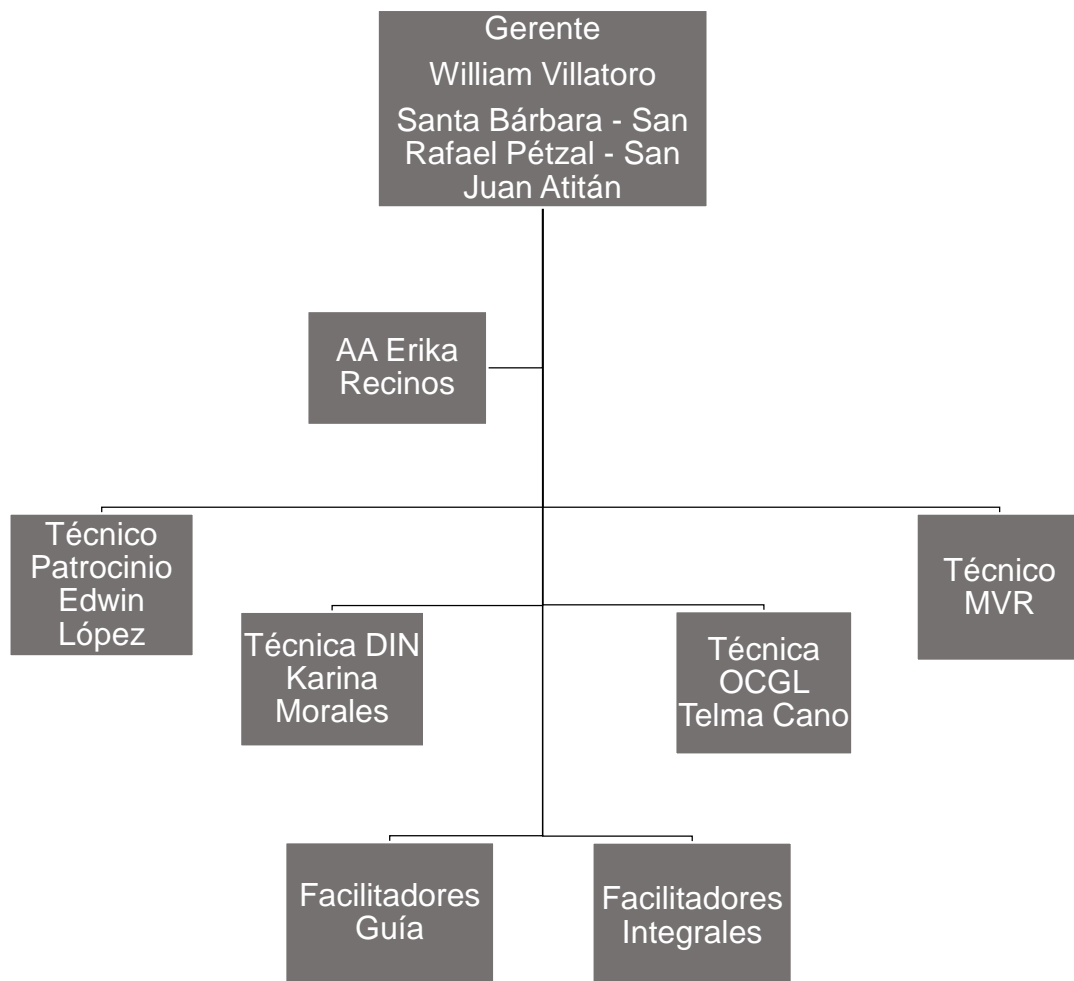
Gerente
William Villatoro
Santa Bárbara - San Rafael Pétzal - San Juan Atitán

AA Erika Recinos

Técnico Patrocinio Edwin López

Técnica DIN Karina Morales

Técnica OCGL Telma Cano

Técnico MVR

Facilitadores Guía

Facilitadores Integrales